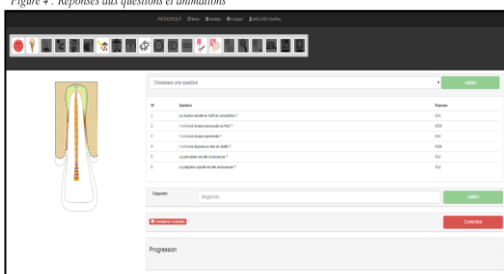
Figure 4 : Réponses aux questions et animations

PATHOPULP

Choisissez une question

valider

| N° | Question | Réponse |
|---|---|---|
| 1 | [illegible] | OUI |
| 2 | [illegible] | NON |
| 3 | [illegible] | OUI |
| 4 | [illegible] | NON |
| 5 | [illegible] | OUI |
| 6 | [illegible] | OUI |

Diagnostic

diagnostic

valider

Correction

Progression